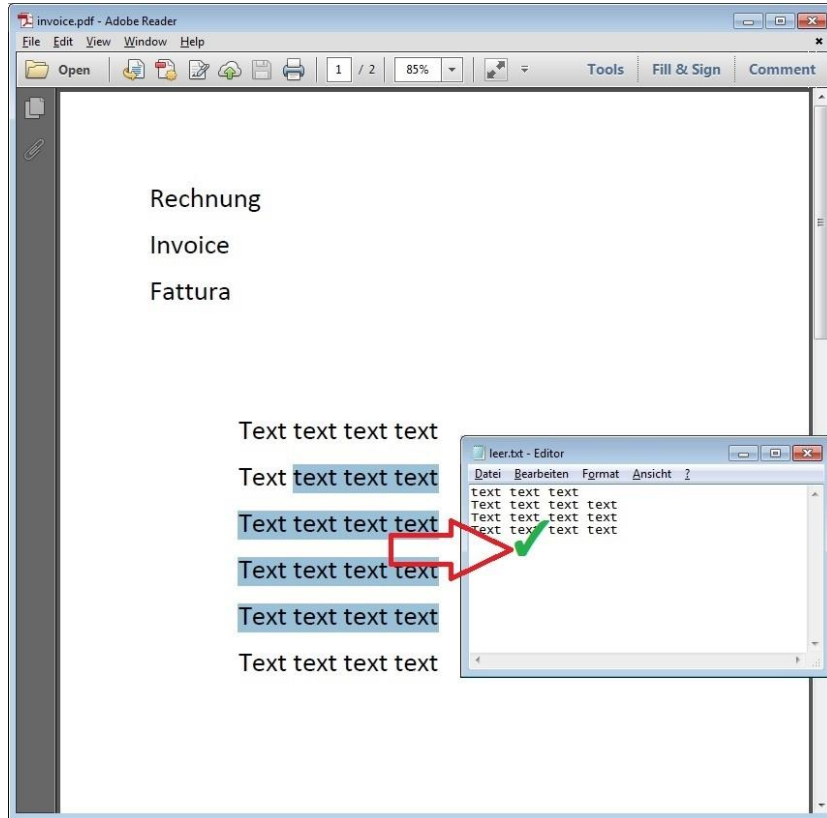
invoice.pdf - Adobe Reader

File Edit View Window Help

Open 1 / 2 85% Tools Fill & Sign Comment

Rechnung

Invoice

Fattura

Text text text text

Text text text text

Text text text text

Text text text text

Text text text text

Text text text text

leer.txt - Editor

Datei Bearbeiten Format Ansicht ?

text text text
Text text text text
Text text text text
Text text text text